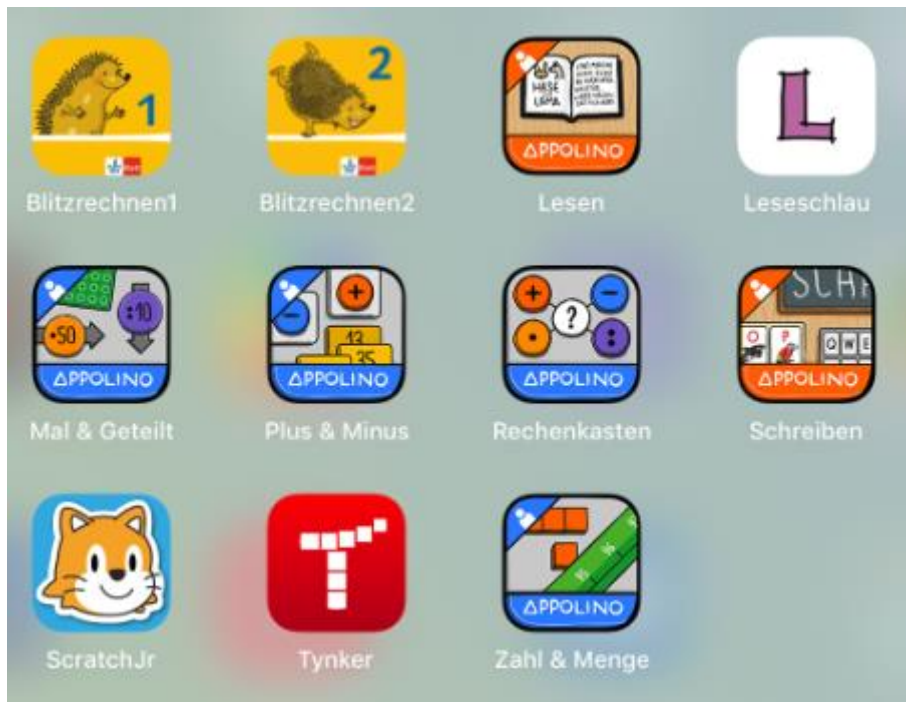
1
Blitzrechnen1

2
Blitzrechnen2

HASE
LUPA
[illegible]
APPOLINO
Lesen

L
Leseschlau

•50
:10
APPOLINO
Mal & Geteilt

+
−
13
35
APPOLINO
Plus & Minus

+
−
?
•
:
APPOLINO
Rechenkasten

SCHR
Q W E
APPOLINO
Schreiben

ScratchJr

T
Tynker

APPOLINO
Zahl & Menge